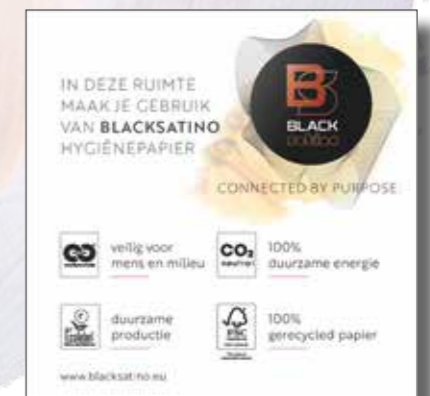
IN DEZE RUIMTE MAAK JE GEBRUIK VAN BLACKSATINO HYGIËNEPAPIER

BLACK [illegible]

CONNECTED BY PURPOSE

veilig voor mens en milieu

$CO_2$ neutral

100% duurzame energie

duurzame productie

100% gerecycled papier

www.blacksatino.eu